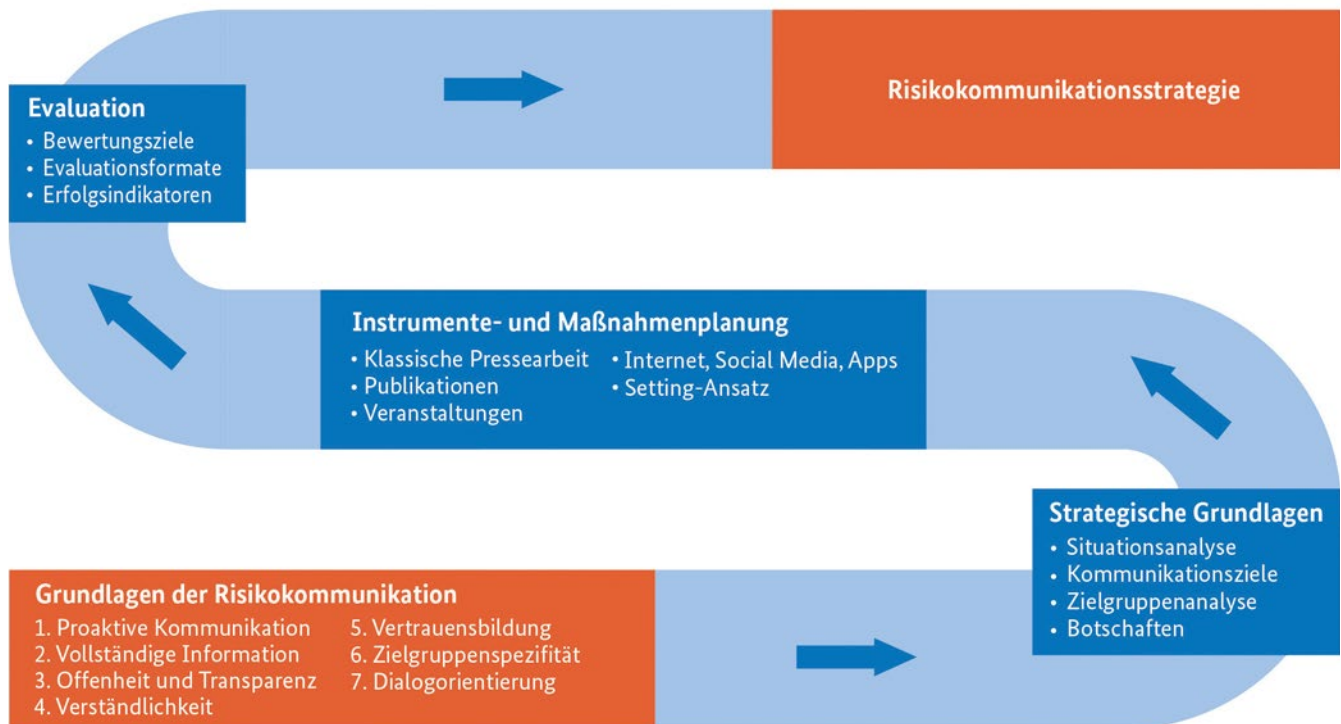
Evaluation
• Bewertungsziele
• Evaluationsformate
• Erfolgsindikatoren

Risikokommunikationsstrategie

Instrumente- und Maßnahmenplanung
• Klassische Pressearbeit
• Publikationen
• Veranstaltungen
• Internet, Social Media, Apps
• Setting-Ansatz

Strategische Grundlagen
• Situationsanalyse
• Kommunikationsziele
• Zielgruppenanalyse
• Botschaften

Grundlagen der Risikokommunikation
1. Proaktive Kommunikation
2. Vollständige Information
3. Offenheit und Transparenz
4. Verständlichkeit
5. Vertrauensbildung
6. Zielgruppenspezifität
7. Dialogorientierung